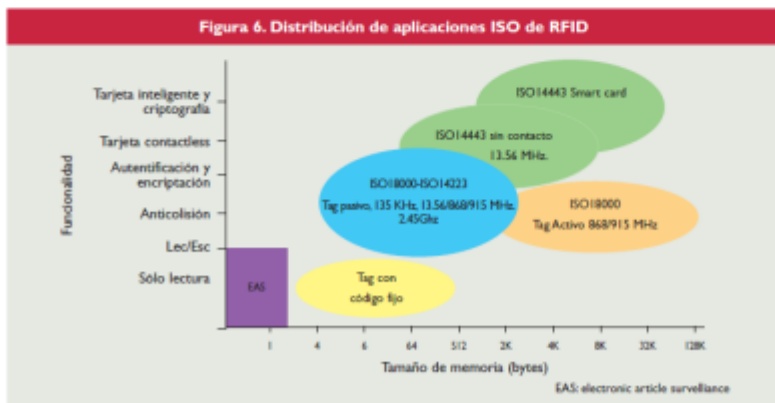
Figura 6. Distribución de aplicaciones ISO de RFID

Funcionalidad

Tarjeta inteligente y criptografía

Tarjeta contactless

Autentificación y encriptación

Anticolisión

Lec/Esc

Sólo lectura

ISO14443 Smart card

ISO14443 sin contacto 13.56 MHz.

ISO18000-ISO14223 Tag pasivo, 135 KHz, 13.56/868/915 MHz, 2.45Ghz

ISO18000 Tag Activo 868/915 MHz

EAS

Tag con código fijo

1 4 6 64 512 2K 4K 8K 32K 128K

Tamaño de memoria (bytes)

EAS: electronic article surveillance